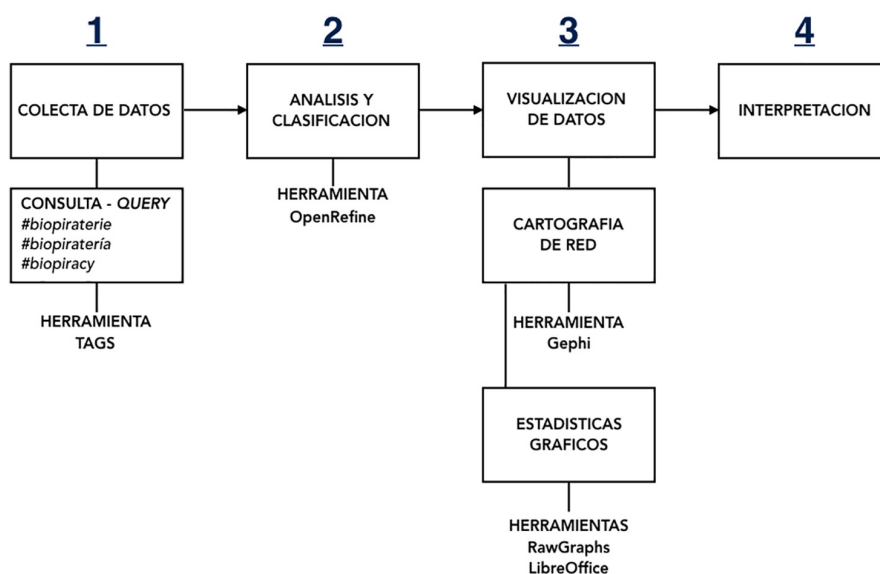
1

COLECTA DE DATOS

CONSULTA - QUERY
#biopiraterie
#biopiratería
#biopiracy

HERRAMIENTA
TAGS

2

ANALISIS Y CLASIFICACION

HERRAMIENTA
OpenRefine

3

VISUALIZACION DE DATOS

CARTOGRAFIA DE RED

HERRAMIENTA
Gephi

ESTADISTICAS GRAFICOS

HERRAMIENTAS
RawGraphs
LibreOffice

4

INTERPRETACION